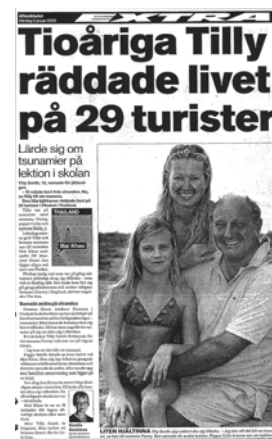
Aftonbladet
Måndag 3 januari 2005

EXTRA

Tioåriga Tilly räddade livet på 29 turister

Lärde sig om tsunamier på lektion i skolan

Tilly Smith, 10, surrade för föräldrarna.

THAILAND

Mai Khao

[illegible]

LITEN HJÄLTINNA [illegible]